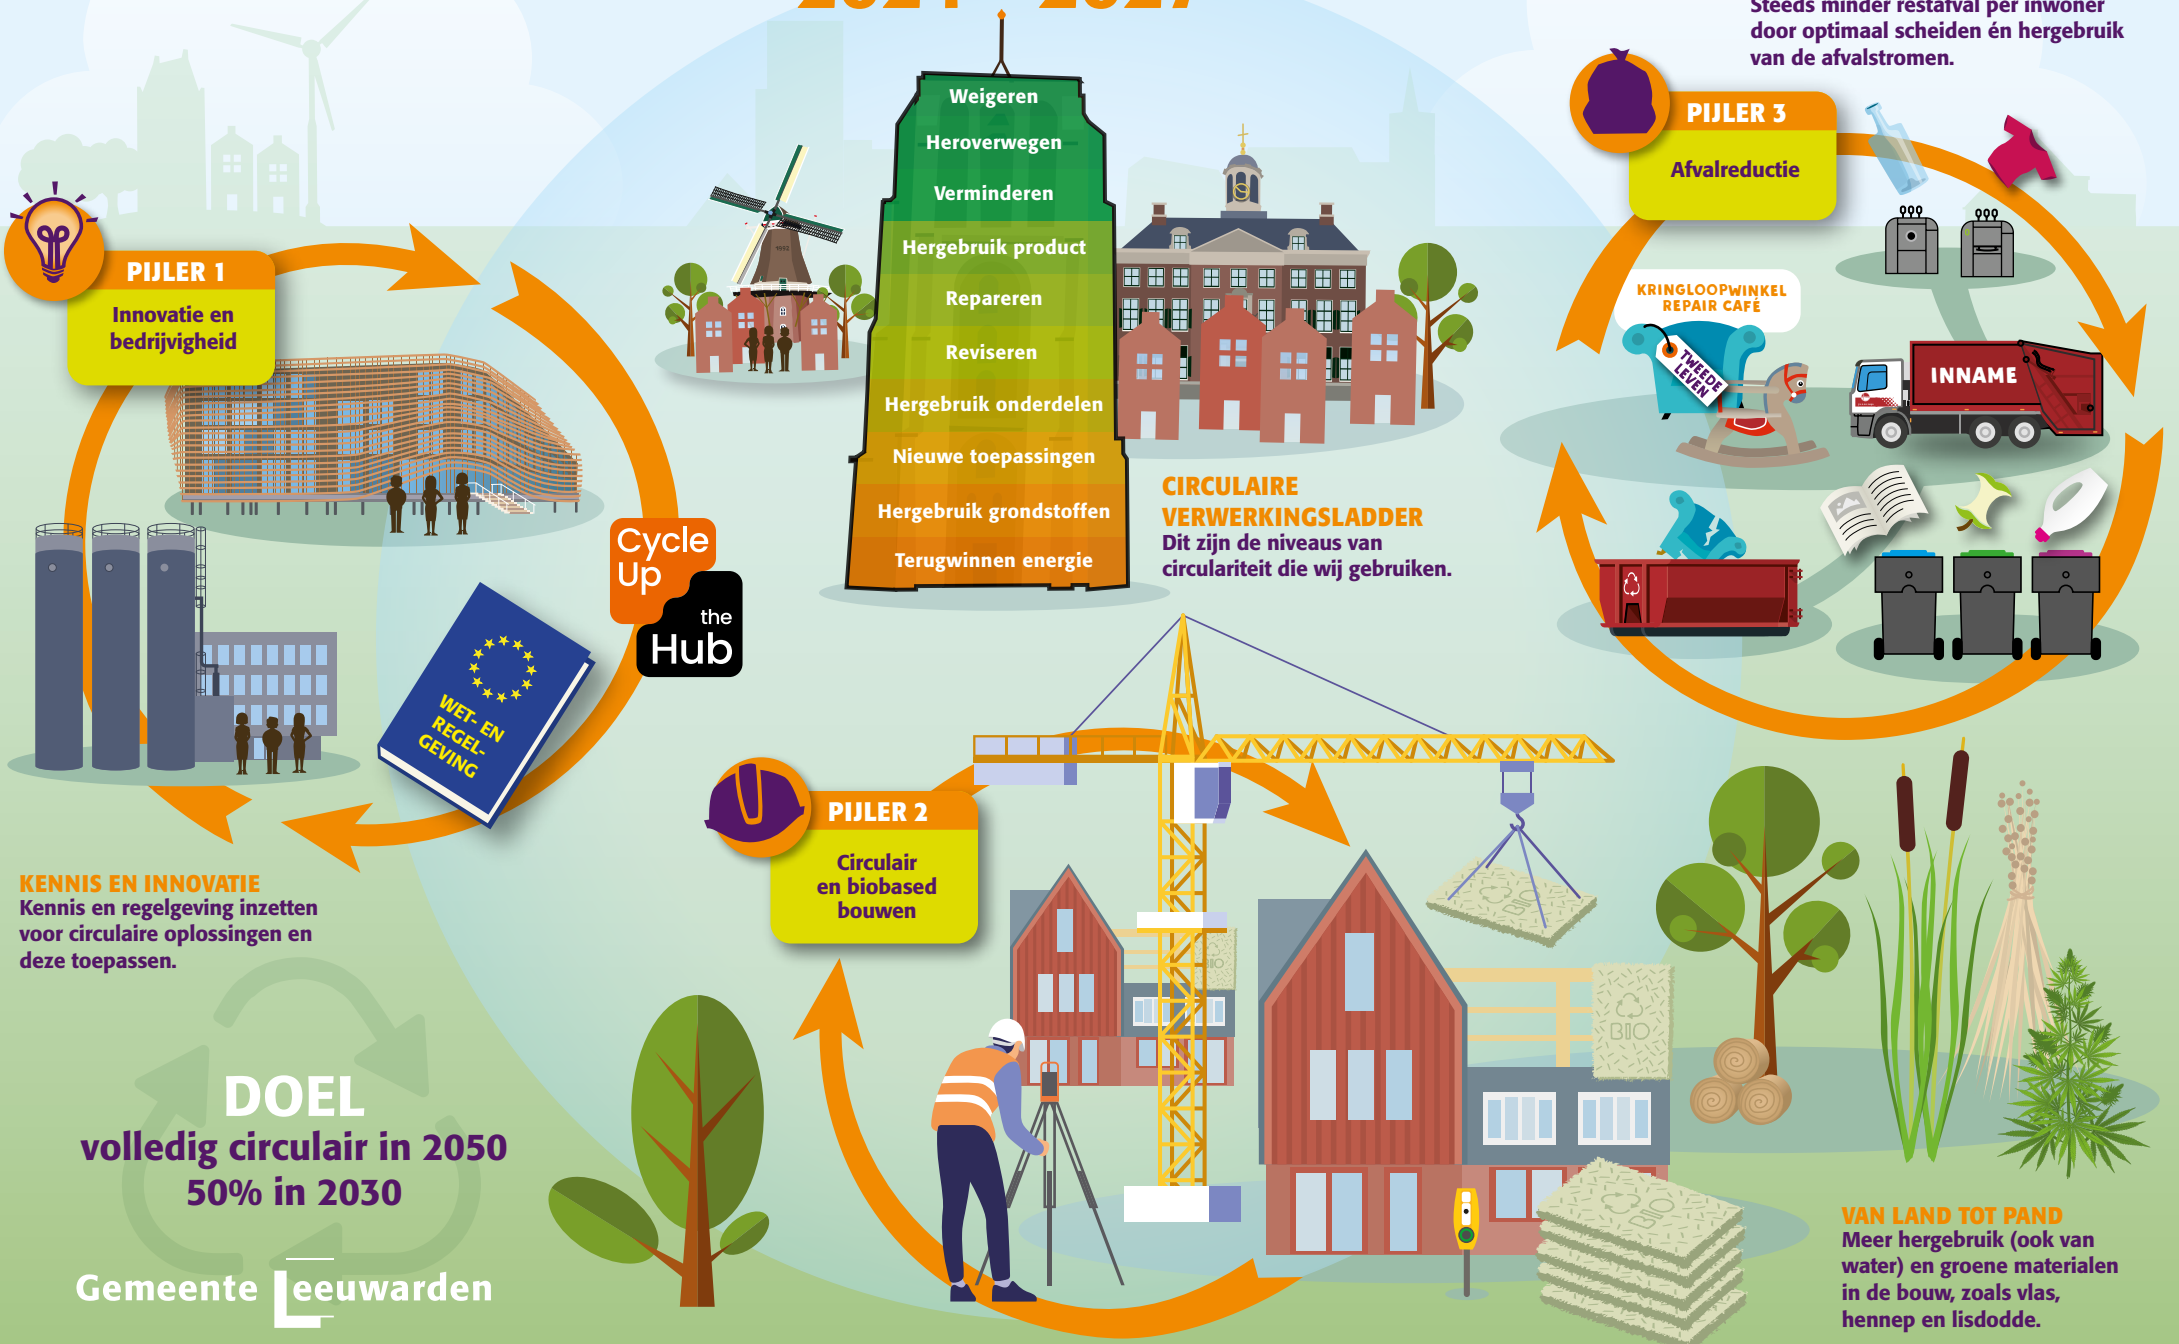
Steeds minder restafval per inwoner door optimaal scheiden én hergebruik van de afvalstromen.

PIJLER 3
Afvalreductie

KRINGLOOPWINKEL REPAIR CAFÉ
TWEEDE LEVEN
INNAME

Weigeren
Heroverwegen
Verminderen
Hergebruik product
Repareren
Reviseren
Hergebruik onderdelen
Nieuwe toepassingen
Hergebruik grondstoffen
Terugwinnen energie

CIRCULAIRE VERWERKINGSLADDER
Dit zijn de niveaus van circulariteit die wij gebruiken.

PIJLER 1
Innovatie en bedrijvigheid

Cycle Up
the Hub

WET- EN REGEL-GEVING

KENNIS EN INNOVATIE
Kennis en regelgeving inzetten voor circulaire oplossingen en deze toepassen.

PIJLER 2
Circulair en biobased bouwen

BIO
BIO
BIO

DOEL
volledig circulair in 2050
50% in 2030

Gemeente Leeuwarden

VAN LAND TOT PAND
Meer hergebruik (ook van water) en groene materialen in de bouw, zoals vlas, hennep en lisdodde.